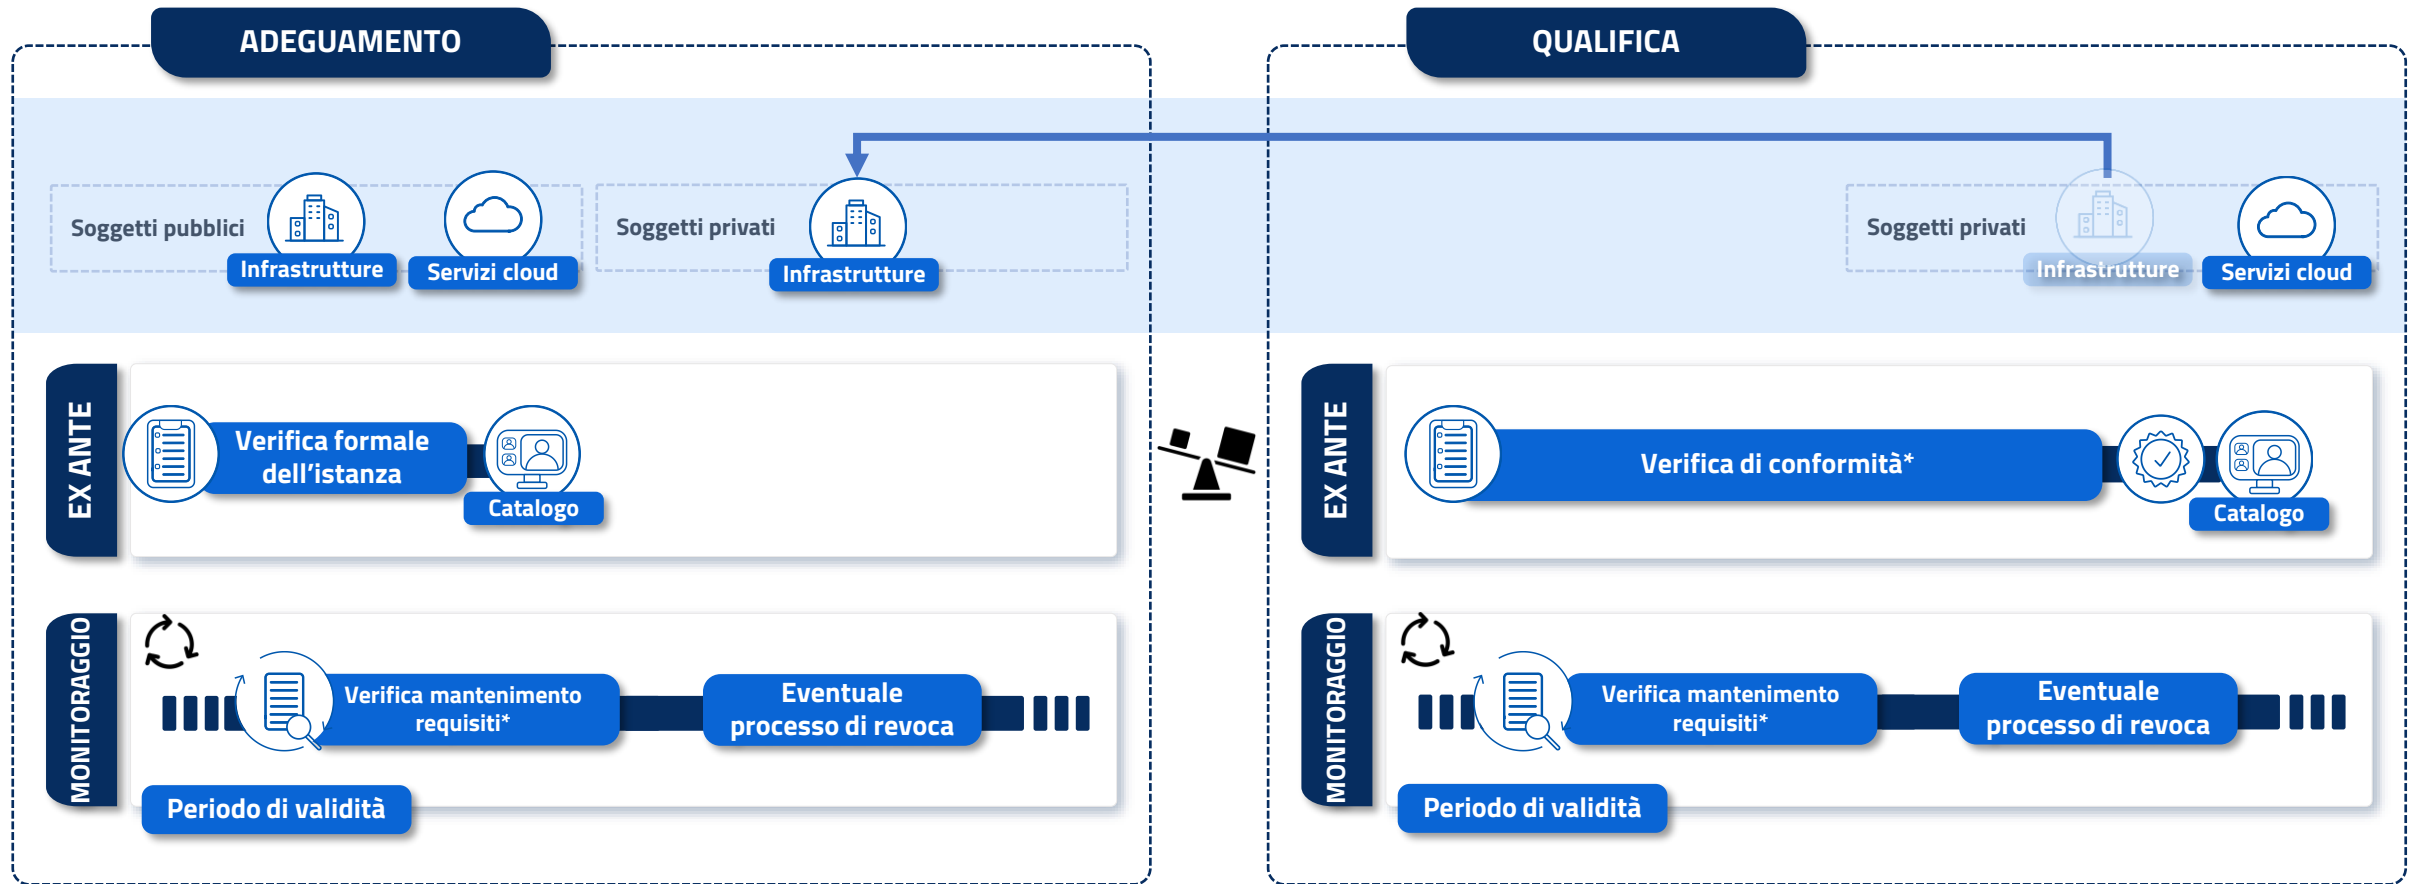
ADEGUAMENTO

Soggetti pubblici

Infrastrutture

Servizi cloud

Soggetti privati

Infrastrutture

EX ANTE

Verifica formale dell'istanza

Catalogo

MONITORAGGIO

Verifica mantenimento requisiti*

Eventuale processo di revoca

Periodo di validità

QUALIFICA

Soggetti privati

Infrastrutture

Servizi cloud

EX ANTE

Verifica di conformità*

Catalogo

MONITORAGGIO

Verifica mantenimento requisiti*

Eventuale processo di revoca

Periodo di validità